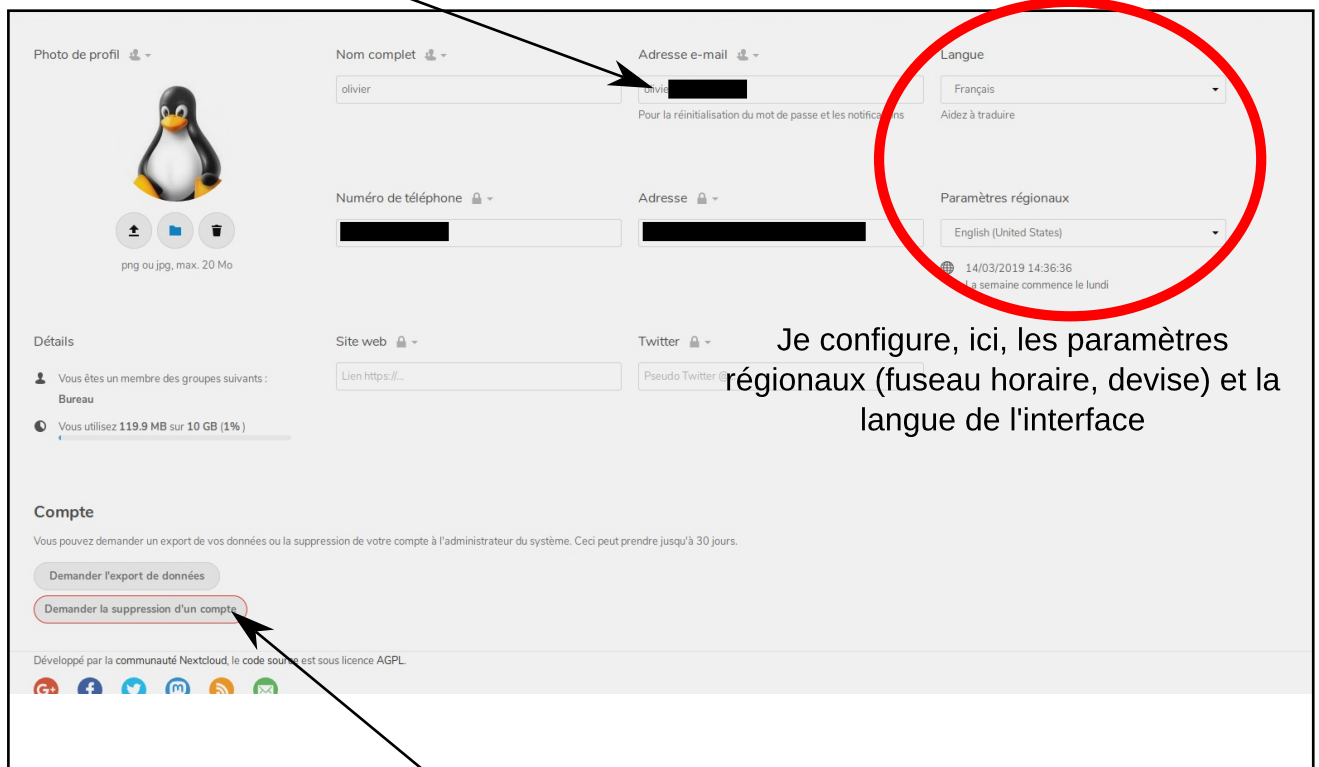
Photo de profil

png ou jpg, max. 20 Mo

Nom complet

olivier

Adresse e-mail

olivie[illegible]

Pour la réinitialisation du mot de passe et les notifications

Langue

Français

Aidez à traduire

Numéro de téléphone

Adresse

Paramètres régionaux

English (United States)

14/03/2019 14:36:36

La semaine commence le lundi

Détails

Vous êtes un membre des groupes suivants : Bureau

Vous utilisez 119.9 MB sur 10 GB (1%)

Site web

Lien https://...

Twitter

Pseudo Twitter @...

Je configure, ici, les paramètres régionaux (fuseau horaire, devise) et la langue de l'interface

Compte

Vous pouvez demander un export de vos données ou la suppression de votre compte à l'administrateur du système. Ceci peut prendre jusqu'à 30 jours.

Demander l'export de données

Demander la suppression d'un compte

Développé par la communauté Nextcloud, le code source est sous licence AGPL.